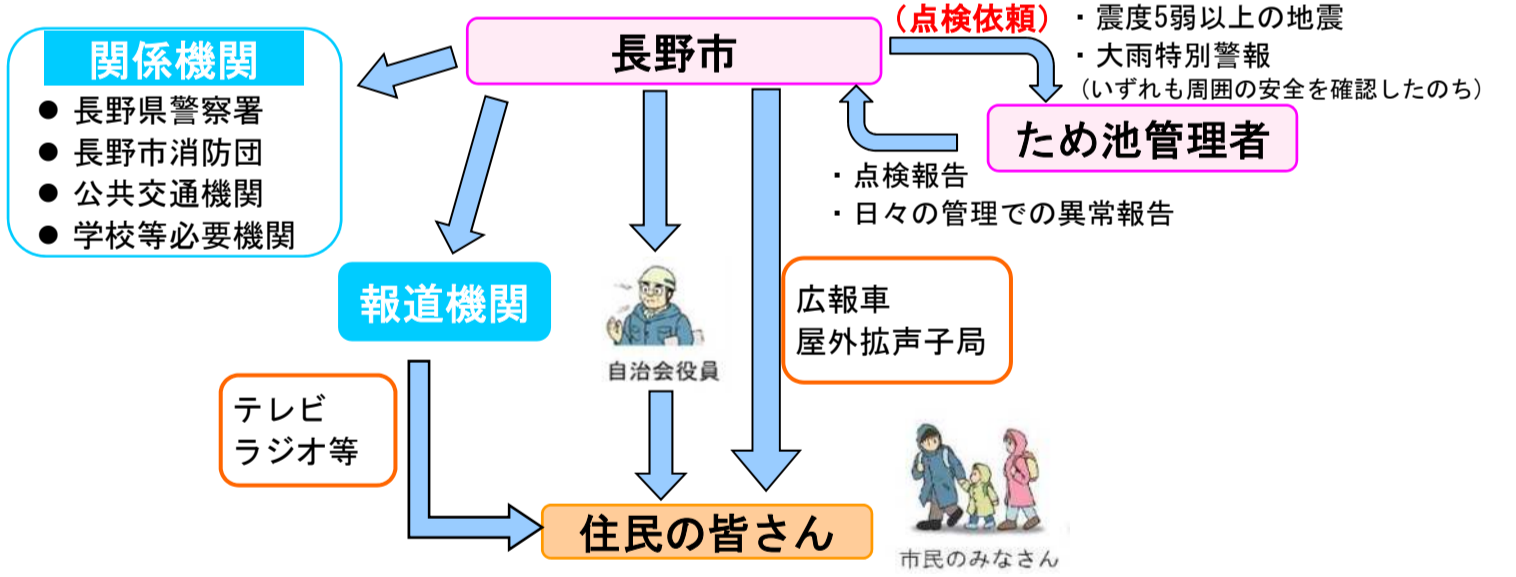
関係機関
● 長野県警察署
● 長野市消防団
● 公共交通機関
● 学校等必要機関

長野市

（点検依頼）
・震度5弱以上の地震
・大雨特別警報
（いずれも周囲の安全を確認したのち）

ため池管理者

・点検報告
・日々の管理での異常報告

報道機関

自治会役員

広報車
屋外拡声子局

テレビ
ラジオ等

住民の皆さん

市民のみなさん